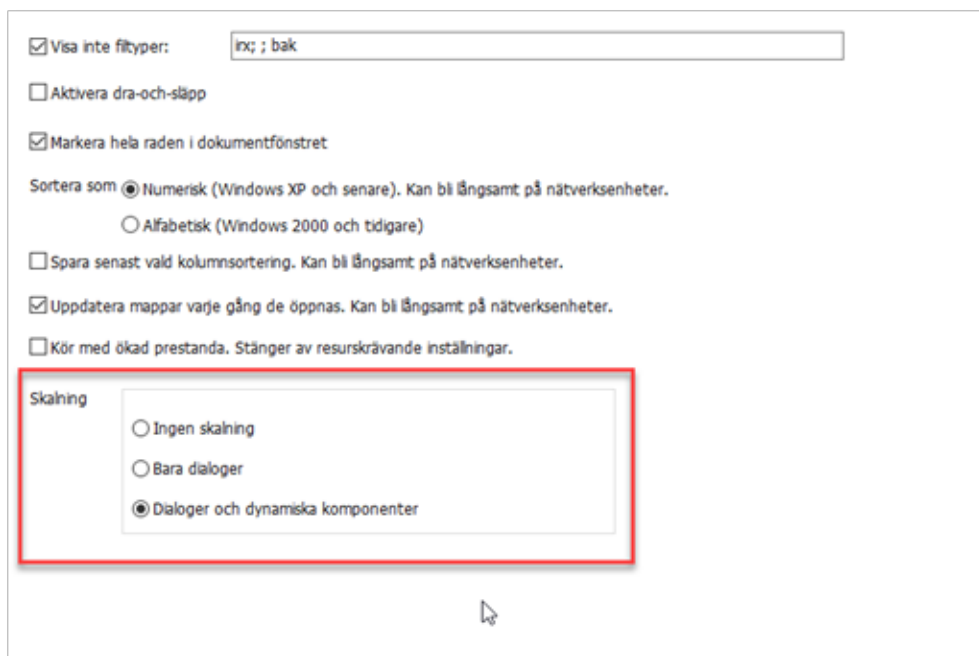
Visa inte filtyper: irx; ; bak

Aktivera dra-och-släpp

Markera hela raden i dokumentfönstret

Sortera som Numerisk (Windows XP och senare). Kan bli långsamt på nätverksenheter.

Alfabetisk (Windows 2000 och tidigare)

Spara senast vald kolumnsortering. Kan bli långsamt på nätverksenheter.

Uppdatera mappar varje gång de öppnas. Kan bli långsamt på nätverksenheter.

Kör med ökad prestanda. Stänger av resurskrävande inställningar.

Skalning

Ingen skalning

Bara dialoger

Dialoger och dynamiska komponenter